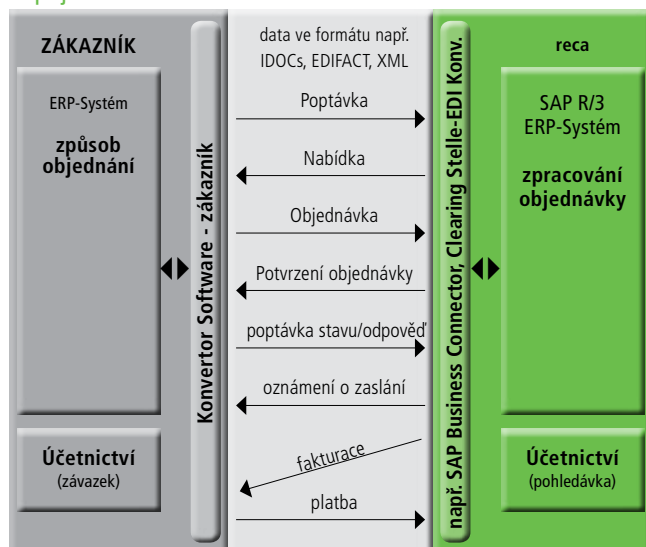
ZÁKAZNÍK

ERP-Systém

způsob objednání

Účetnictví
(závazek)

Konvertor Software - zákazník

data ve formátu např. IDOCs, EDIFACT, XML

Poptávka

Nabídka

Objednávka

Potvrzení objednávky

poptávka stavu/odpověď

oznámení o zaslání

fakturace

platba

např. SAP Business Connector, Clearing Stelle-EDI Konv.

reca

SAP R/3
ERP-Systém

zpracování objednávky

Účetnictví
(pohledávka)